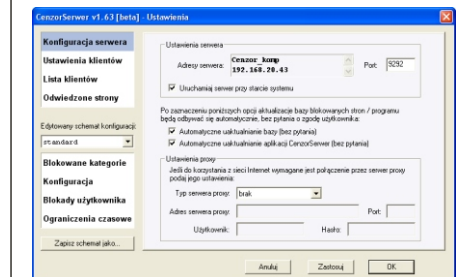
CenzorSerwer v1.63 [beta] - Ustawienia

Konfiguracja serwera
Ustawienia klientów
Lista klientów
Odwiedzone strony

Edytowany schemat konfiguracji:
standard

Blokowane kategorie
Konfiguracja
Blokady użytkownika
Ograniczenia czasowe

Zapisz schemat jako...

Ustawienia serwera
Adresy serwera: Cenzor_komp 192.168.20.43
Port: 9292
Uruchamiaj serwer przy starcie systemu

Po zaznaczeniu poniższych opcji aktualizacje bazy blokowanych stron / programu będą odbywać się automatycznie, bez pytania o zgodę użytkownika:
Automatyczne uaktualnianie bazy (bez pytania)
Automatyczne uaktualnianie aplikacji CenzorSerwer (bez pytania)

Ustawienia proxy
Jeśli do korzystania z sieci Internet wymagane jest połączenie przez serwer proxy podaj jego ustawienia:
Typ serwera proxy: brak
Adres serwera proxy:
Port:
Użytkownik:
Hasło:

Anuluj
Zastosuj
OK